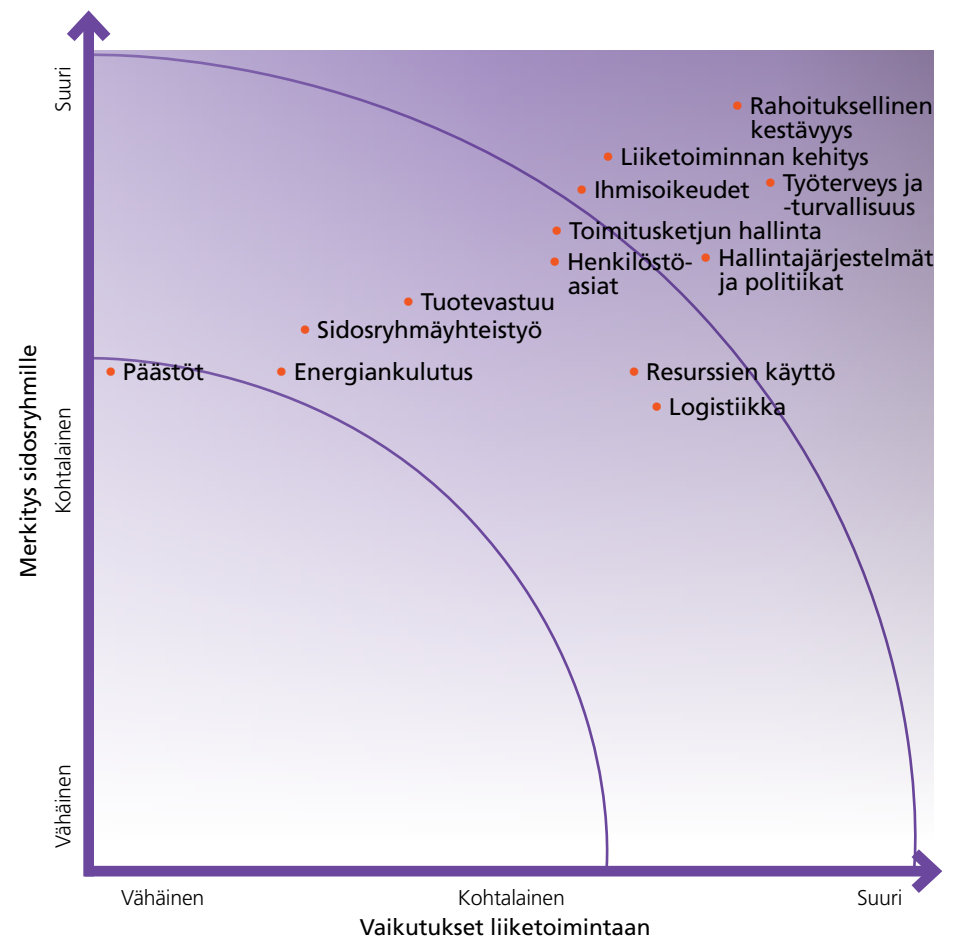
Merkitys sidosryhmille

Suuri

Kohtalainen

Vähäinen

Rahoituksellinen kestävyys

Liiketoiminnan kehitys

Ihmisoikeudet

Työterveys ja -turvallisuus

Toimitusketjun hallinta

Henkilöstöasiat

Hallintajärjestelmät ja politiikat

Tuotevastuu

Sidosryhmäyhteistyö

Päästöt

Energiankulutus

Resurssien käyttö

Logistiikka

Vähäinen

Kohtalainen

Suuri

Vaikutukset liiketoimintaan